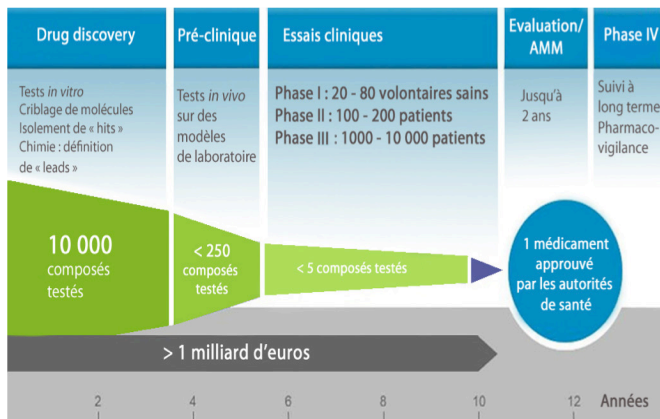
Drug discovery

Tests in vitro
Criblage de molécules
Isolement de « hits »
Chimie : définition de « leads »

Pré-clinique

Tests in vivo sur des modèles de laboratoire

Essais cliniques

Phase I : 20 - 80 volontaires sains
Phase II : 100 - 200 patients
Phase III : 1000 - 10 000 patients

Evaluation/ AMM

Jusqu'à 2 ans

Phase IV

Suivi à long terme
Pharmaco-vigilance

10 000 composés testés

< 250 composés testés

< 5 composés testés

1 médicament approuvé par les autorités de santé

> 1 milliard d'euros

2 4 6 8 10 12 Années